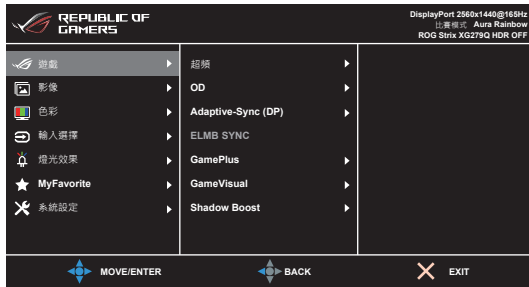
REPUBLIC OF GAMERS

DisplayPort 2560x1440@165Hz
比賽模式 Aura Rainbow
ROG Strix XG279Q HDR OFF

遊戲
影像
色彩
輸入選擇
燈光效果
MyFavorite
系統設定

超頻
OD
Adaptive-Sync (DP)
ELMB SYNC
GamePlus
GameVisual
Shadow Boost

MOVE/ENTER
BACK
EXIT